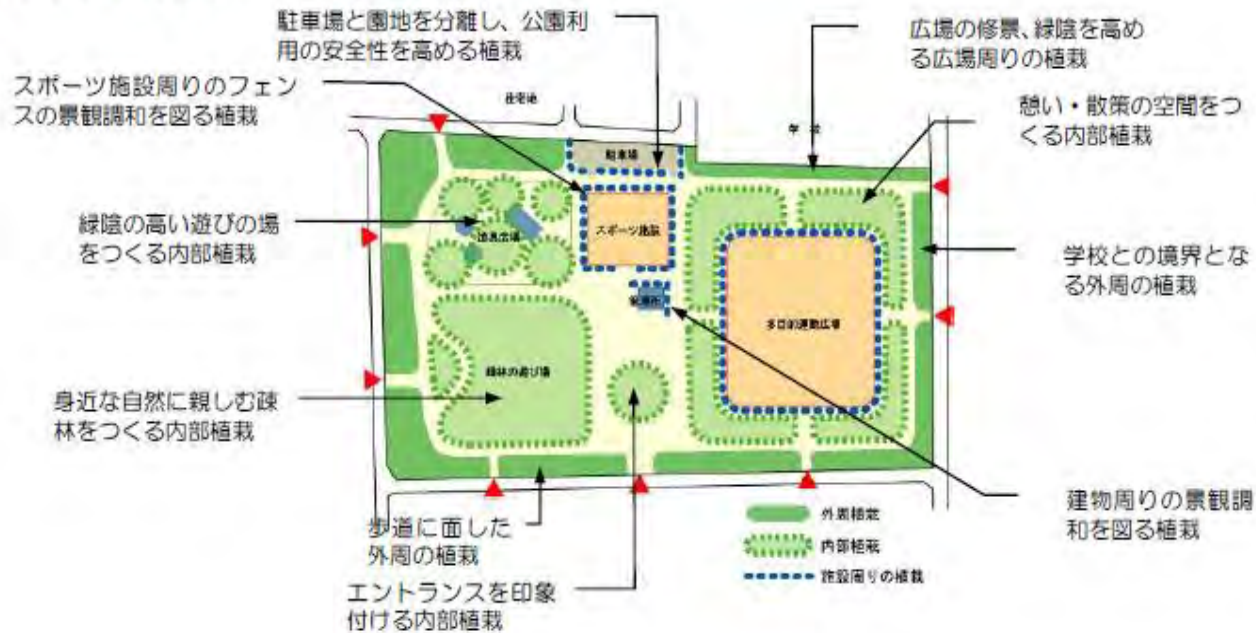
駐車場と園地を分離し、公園利用の安全性を高める植栽

広場の修景、緑陰を高める広場周りの植栽

スポーツ施設周りのフェンスの景観調和を図る植栽

憩い・散策の空間をつくる内部植栽

住宅地

学校

駐車場

緑陰の高い遊びの場をつくる内部植栽

遊具広場

スポーツ施設

学校との境界となる外周の植栽

管理棟

多目的運動広場

身近な自然に親しむ疎林をつくる内部植栽

疎林の遊び場

建物周りの景観調和を図る植栽

歩道に面した外周の植栽

外周植栽

内部植栽

施設周りの植栽

エントランスを印象付ける内部植栽